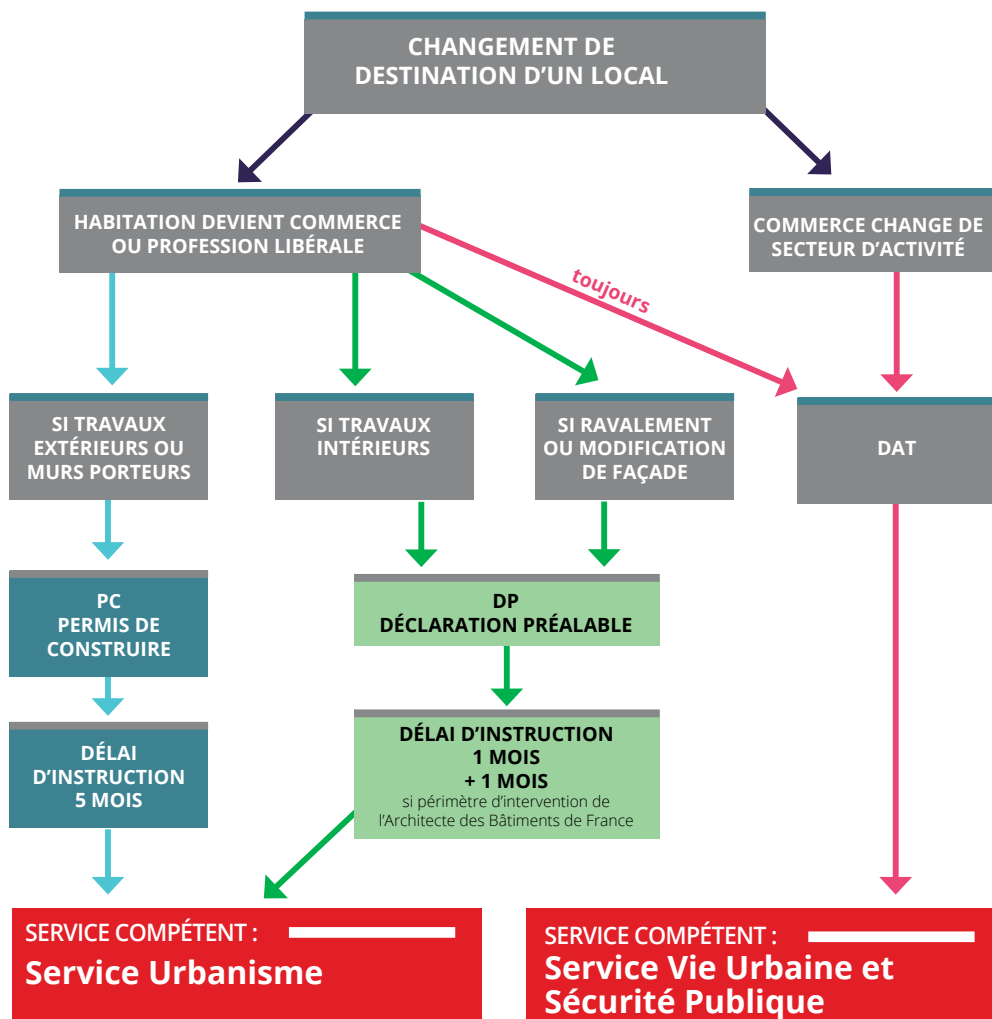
CHANGEMENT DE DESTINATION D'UN LOCAL

HABITATION DEVIENT COMMERCE OU PROFESSION LIBÉRALE

COMMERCE CHANGE DE SECTEUR D'ACTIVITÉ

toujours

SI TRAVAUX EXTÉRIEURS OU MURS PORTEURS

SI TRAVAUX INTÉRIEURS

SI RAVALEMENT OU MODIFICATION DE FAÇADE

DAT

PC
PERMIS DE CONSTRUIRE

DP
DÉCLARATION PRÉALABLE

DÉLAI D'INSTRUCTION
5 MOIS

DÉLAI D'INSTRUCTION
1 MOIS
+ 1 MOIS
si périmètre d'intervention de l'Architecte des Bâtiments de France

SERVICE COMPÉTENT :
Service Urbanisme

SERVICE COMPÉTENT :
Service Vie Urbaine et Sécurité Publique